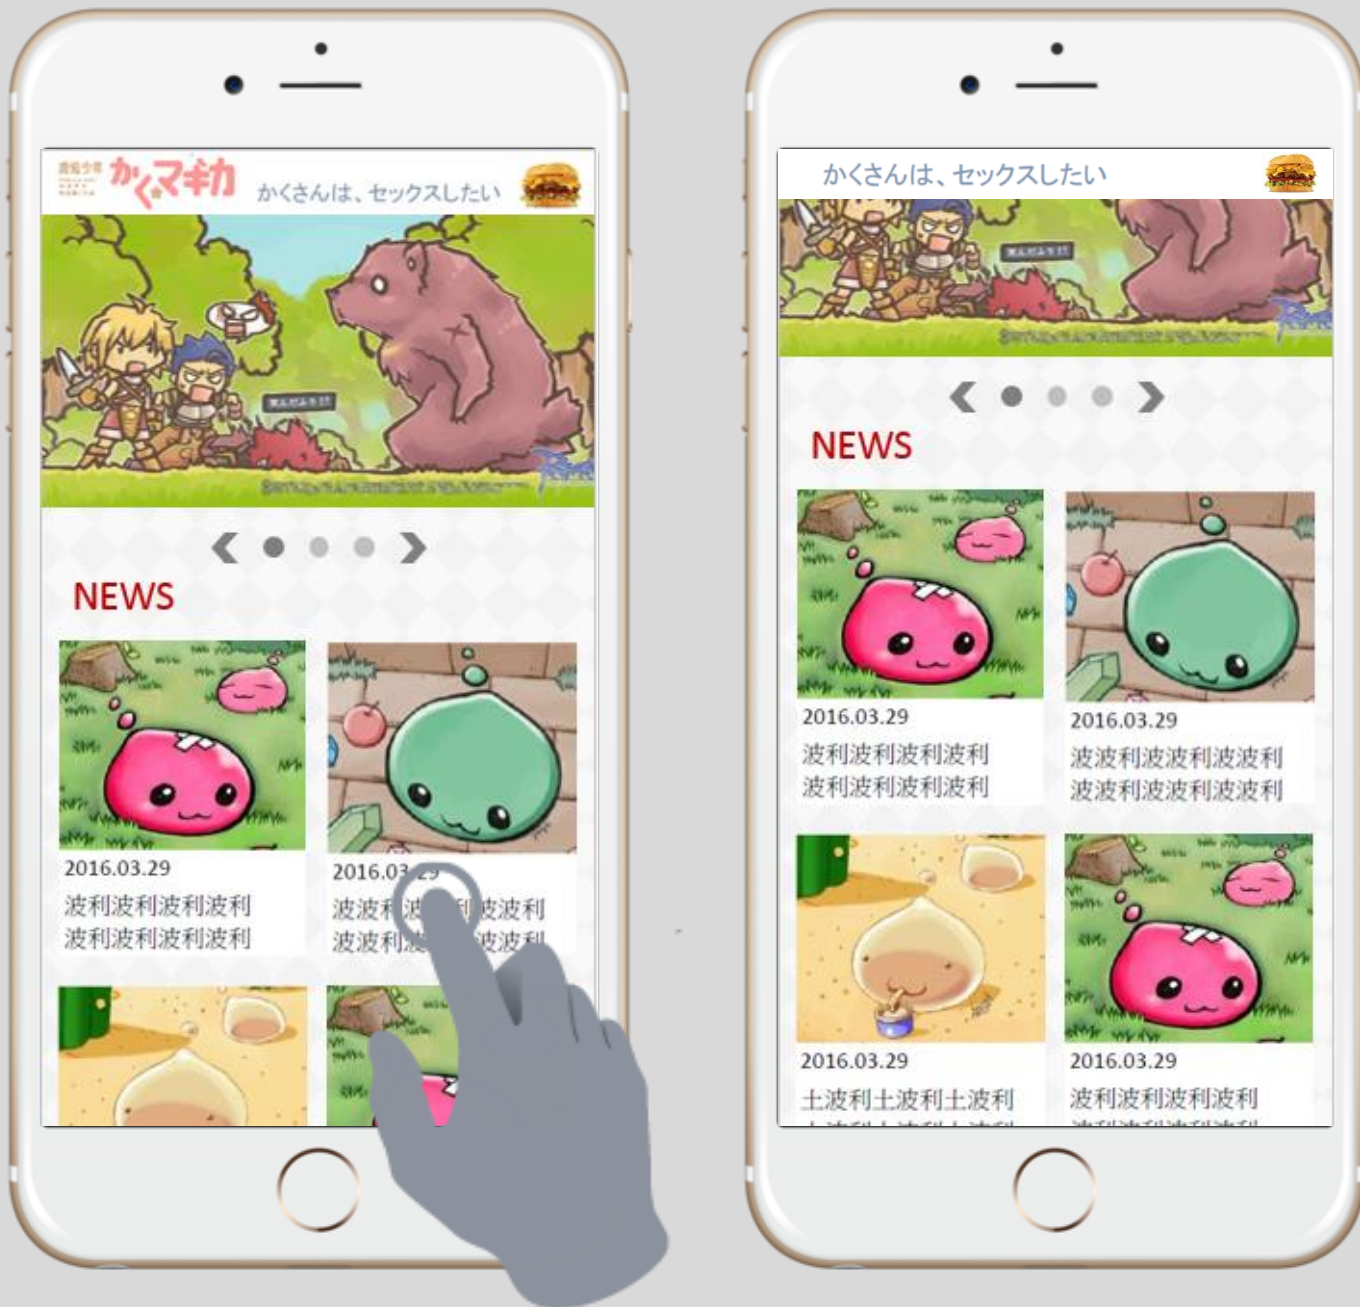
かく マギカ かくさんは、セックスしたい

NEWS

2016.03.29
波利波利波利波利
波利波利波利波利

2016.03.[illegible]
波波利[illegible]波利
波波利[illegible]波波利

かくさんは、セックスしたい

NEWS

2016.03.29
波利波利波利波利
波利波利波利波利

2016.03.29
波波利波波利波波利
波波利波波利波波利

2016.03.29
土波利土波利土波利
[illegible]

2016.03.29
波利波利波利波利
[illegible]